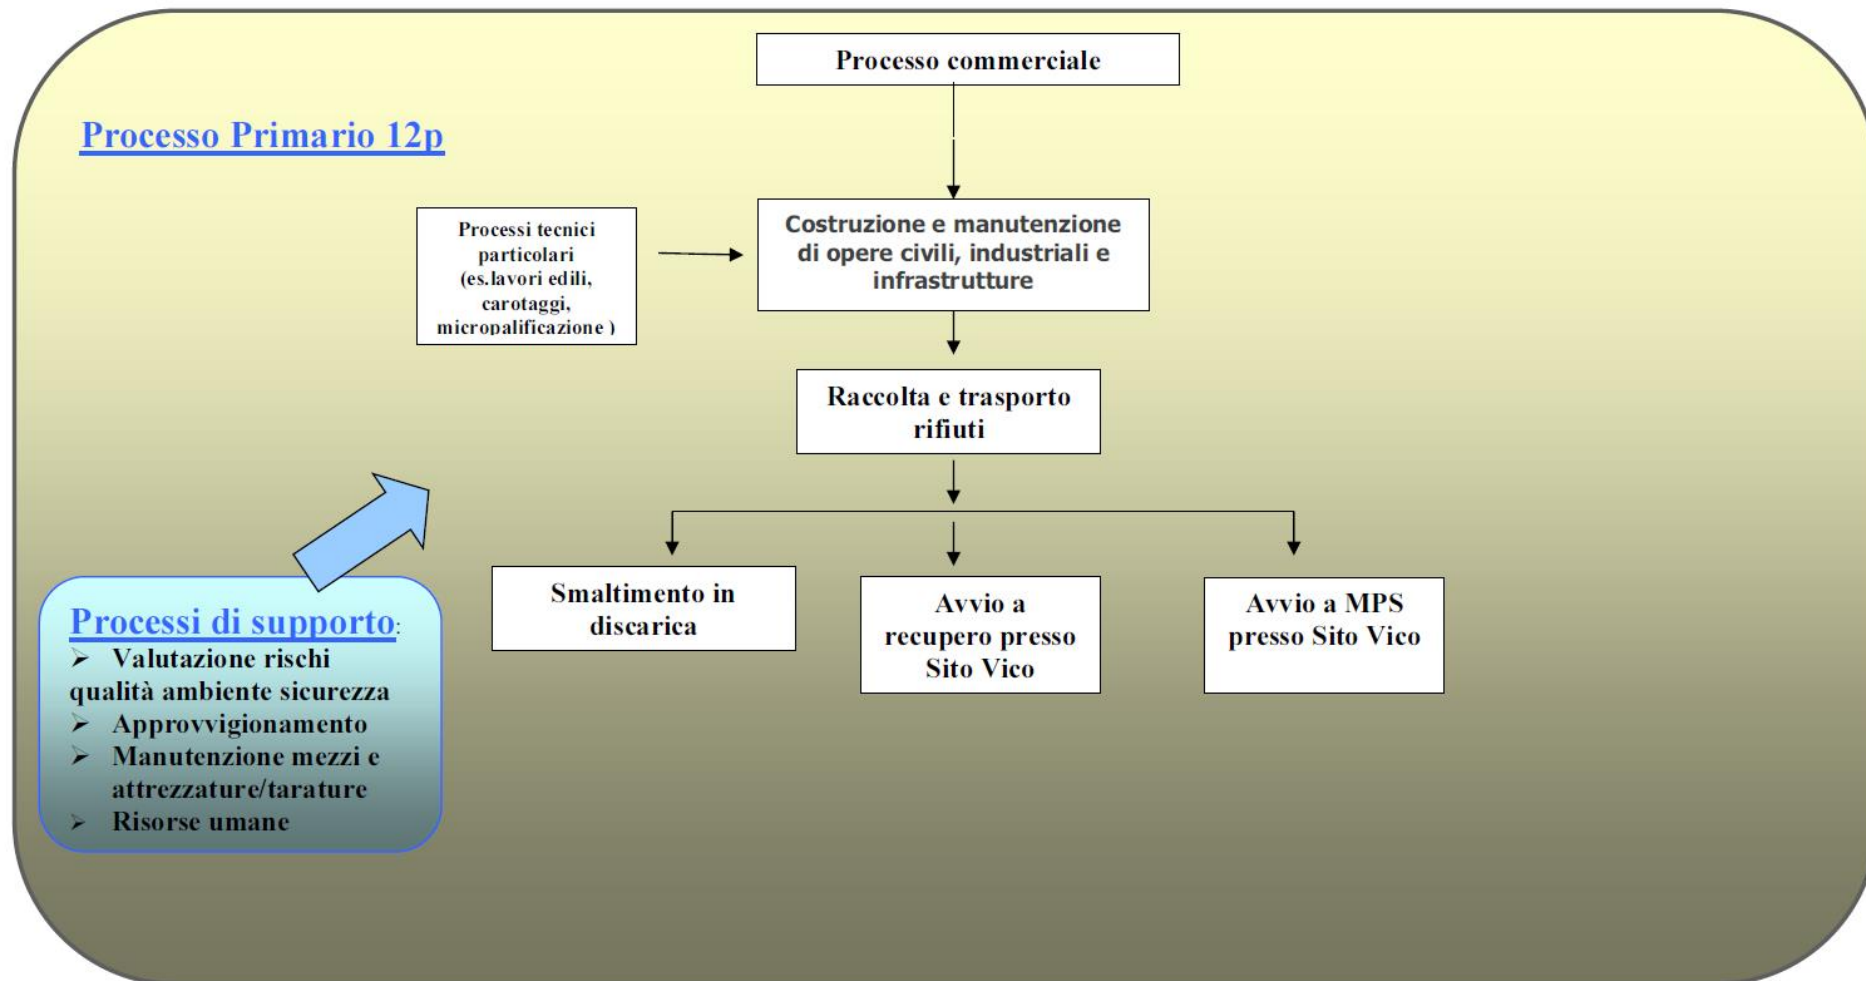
Processo commerciale

Processo Primario 12p

Processi tecnici particolari (es.lavori edili, carotaggi, micropalificazione )

Costruzione e manutenzione di opere civili, industriali e infrastrutture

Raccolta e trasporto rifiuti

Smaltimento in discarica

Avvio a recupero presso Sito Vico

Avvio a MPS presso Sito Vico

Processi di supporto:
➢ Valutazione rischi qualità ambiente sicurezza
➢ Approvvigionamento
➢ Manutenzione mezzi e attrezzature/tarature
➢ Risorse umane